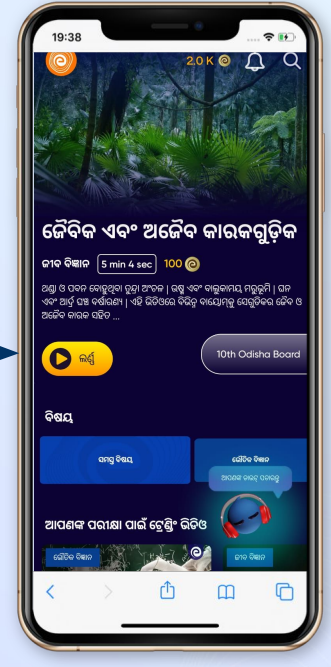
19:38

2.0 K

ଜୈବିକ ଏବଂ ଅଜୈବ କାରକଗୁଡ଼ିକ

ଜୀବ ବିଜ୍ଞାନ 5 min 4 sec 100

ଥଣ୍ଡା ଓ ଗରମ କୋହୁଥିବା ତୁନ୍ଦ୍ରା ଅଂଚଳ | ଉଷ୍ଣ ଏବଂ ବାଲୁକାମୟ ମରୁଭୂମି | ଘନ ଏବଂ ଆର୍ଦ୍ର ଉଷ୍ଣ ବର୍ଷାରଣ୍ୟ | ଏହି ଭିଡିଓରେ ବିଭିନ୍ନ ବାୟୋମ୍‌କୁ ସେଗୁଡ଼ିକର ଜୈବ ଓ ଅଜୈବ କାରକ ସହିତ ...

ଲର୍ଣ୍ଣ

10th Odisha Board

ବିଷୟ

ସମସ୍ତ ବିଷୟ

ଭୌତିକ ବିଜ୍ଞାନ

ଆପଣଙ୍କ ଜାଗ୍ରତ ପରୀକ୍ଷା

ଆପଣଙ୍କ ପରୀକ୍ଷା ପାଇଁ ଟ୍ରେଣ୍ଡିଂ ଭିଡିଓ

ଭୌତିକ ବିଜ୍ଞାନ

ଜୀବ ବିଜ୍ଞାନ